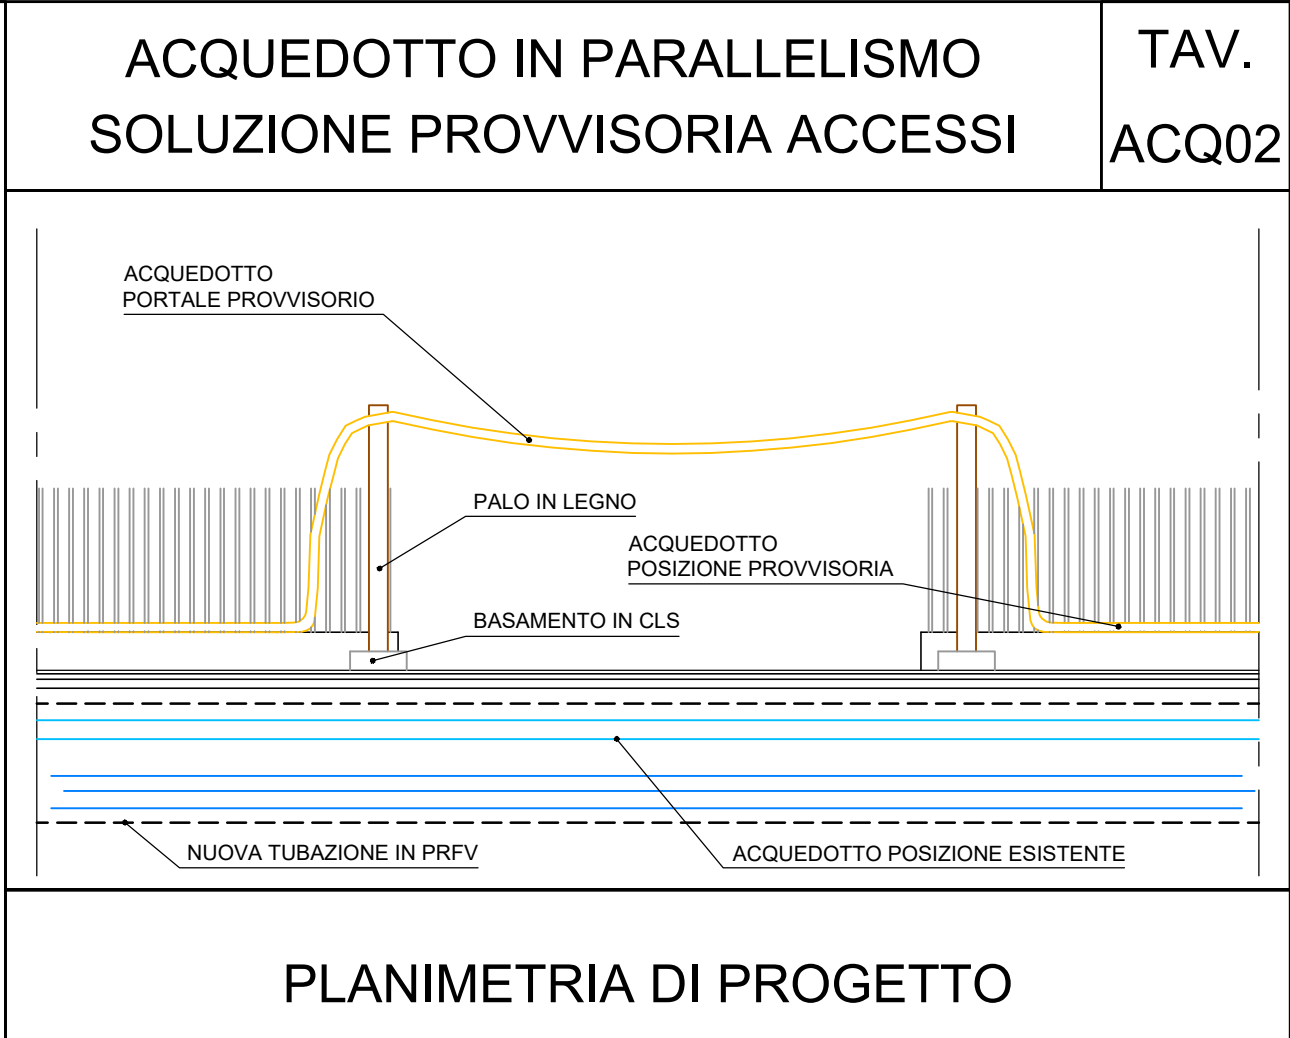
ACQUEDOTTO IN PARALLELISMO
SOLUZIONE PROVVISORIA ACCESSI

TAV.
ACQ02

ACQUEDOTTO
PORTALE PROVVISORIO

PALO IN LEGNO

ACQUEDOTTO
POSIZIONE PROVVISORIA

BASAMENTO IN CLS

NUOVA TUBAZIONE IN PRFV

ACQUEDOTTO POSIZIONE ESISTENTE

PLANIMETRIA DI PROGETTO